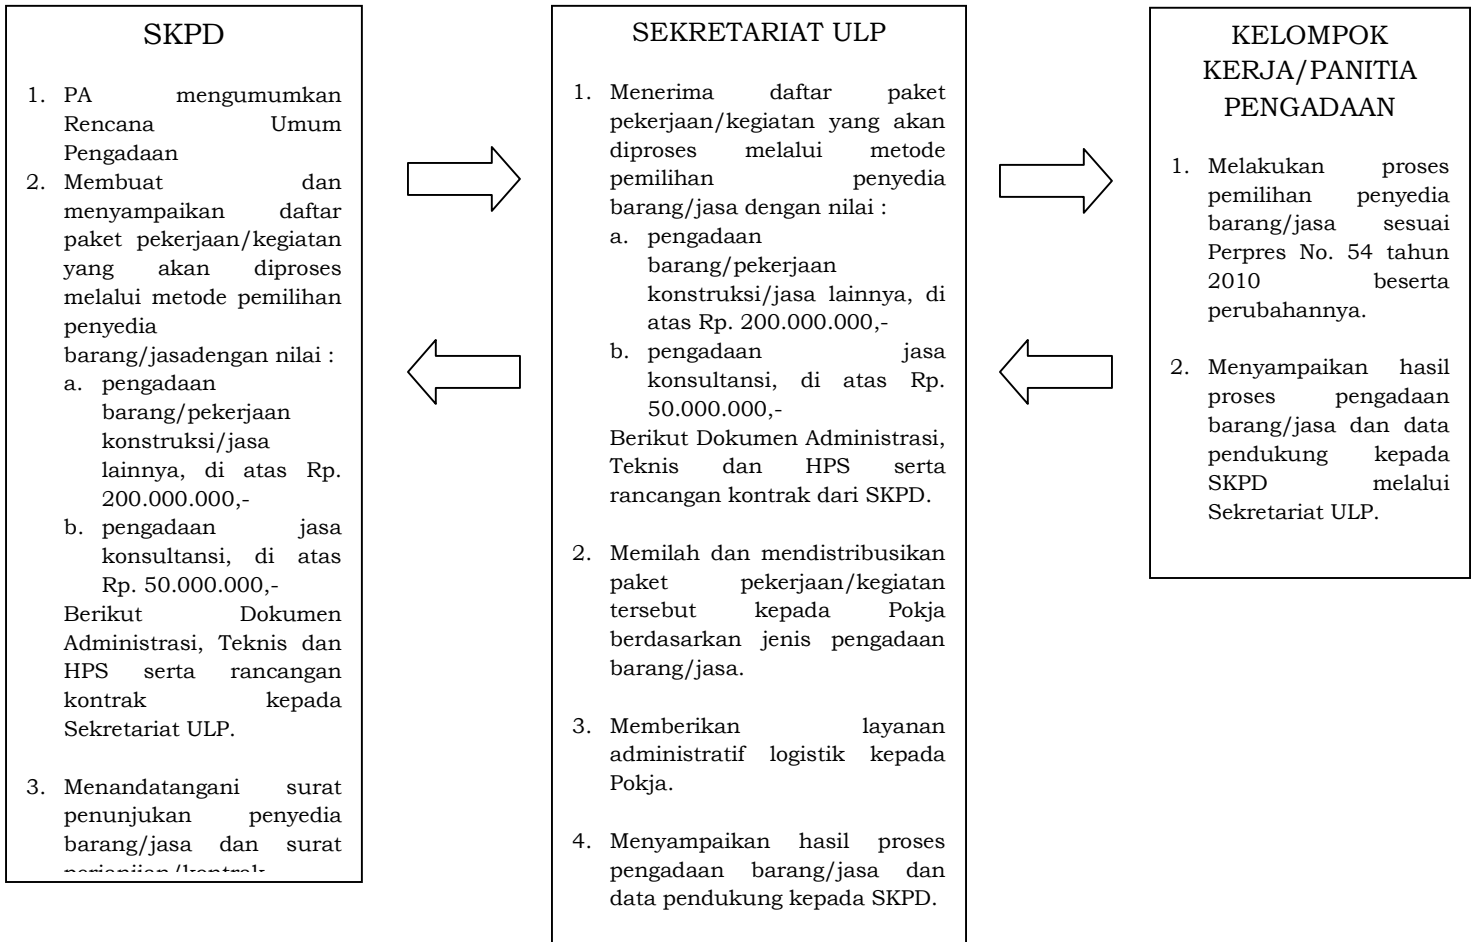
SKPD

1. PA mengumumkan Rencana Umum Pengadaan
2. Membuat dan menyampaikan daftar paket pekerjaan/kegiatan yang akan diproses melalui metode pemilihan penyedia barang/jasadengan nilai :
 a. pengadaan barang/pekerjaan konstruksi/jasa lainnya, di atas Rp. 200.000.000,-
 b. pengadaan jasa konsultansi, di atas Rp. 50.000.000,-
 Berikut Dokumen Administrasi, Teknis dan HPS serta rancangan kontrak kepada Sekretariat ULP.

3. Menandatangani surat penunjukan penyedia barang/jasa dan surat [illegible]

SEKRETARIAT ULP

1. Menerima daftar paket pekerjaan/kegiatan yang akan diproses melalui metode pemilihan penyedia barang/jasa dengan nilai :
 a. pengadaan barang/pekerjaan konstruksi/jasa lainnya, di atas Rp. 200.000.000,-
 b. pengadaan jasa konsultansi, di atas Rp. 50.000.000,-
 Berikut Dokumen Administrasi, Teknis dan HPS serta rancangan kontrak dari SKPD.

2. Memilah dan mendistribusikan paket pekerjaan/kegiatan tersebut kepada Pokja berdasarkan jenis pengadaan barang/jasa.

3. Memberikan layanan administratif logistik kepada Pokja.

4. Menyampaikan hasil proses pengadaan barang/jasa dan data pendukung kepada SKPD.

KELOMPOK KERJA/PANITIA PENGADAAN

1. Melakukan proses pemilihan penyedia barang/jasa sesuai Perpres No. 54 tahun 2010 beserta perubahannya.

2. Menyampaikan hasil proses pengadaan barang/jasa dan data pendukung kepada SKPD melalui Sekretariat ULP.